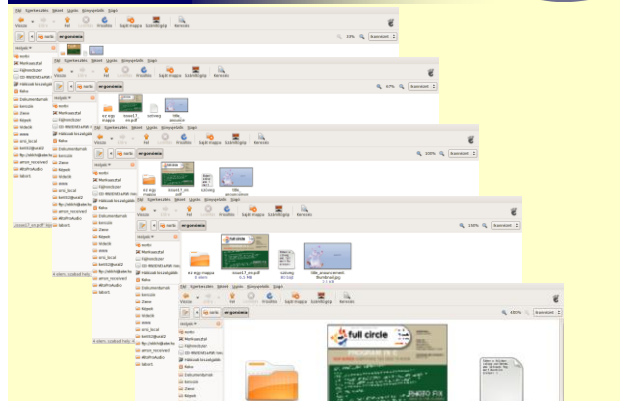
Fájl Szerkesztés Nézet Ugrás Könyvjelzők Súgó

Vissza Előre Fel Frissítés Saját mappa Számítógép Keresés

szolo ergonómia

33% Ikonnézet

Helyek

szolo
Munkaasztal
Fájlrendszer
Hálózati kiszolgálók
Raba
Dokumentumok
Zene
Képek
Videók
www

Fájl Szerkesztés Nézet Ugrás Könyvjelzők Súgó

Vissza Előre Fel Frissítés Saját mappa Számítógép Keresés

szolo ergonómia

67% Ikonnézet

Helyek

szolo
Munkaasztal
Fájlrendszer
Hálózati kiszolgálók
Raba
Dokumentumok
Zene
Képek
Videók
www

ez egy mappa
issue17_en.pdf
szöveg
title_assessment

Fájl Szerkesztés Nézet Ugrás Könyvjelzők Súgó

Vissza Előre Fel Frissítés Saját mappa Számítógép Keresés

szolo ergonómia

100% Ikonnézet

ez egy mappa
issue17_en.pdf
szöveg
title_assessment

Fájl Szerkesztés Nézet Ugrás Könyvjelzők Súgó

Vissza Előre Fel Frissítés Saját mappa Számítógép Keresés

szolo ergonómia

150% Ikonnézet

ez egy mappa
issue17_en.pdf
szöveg
title_assessment

Fájl Szerkesztés Nézet Ugrás Könyvjelzők Súgó

Vissza Előre Fel Frissítés Saját mappa Számítógép Keresés

szolo ergonómia

400% Ikonnézet

full circle

PHOTO FIX